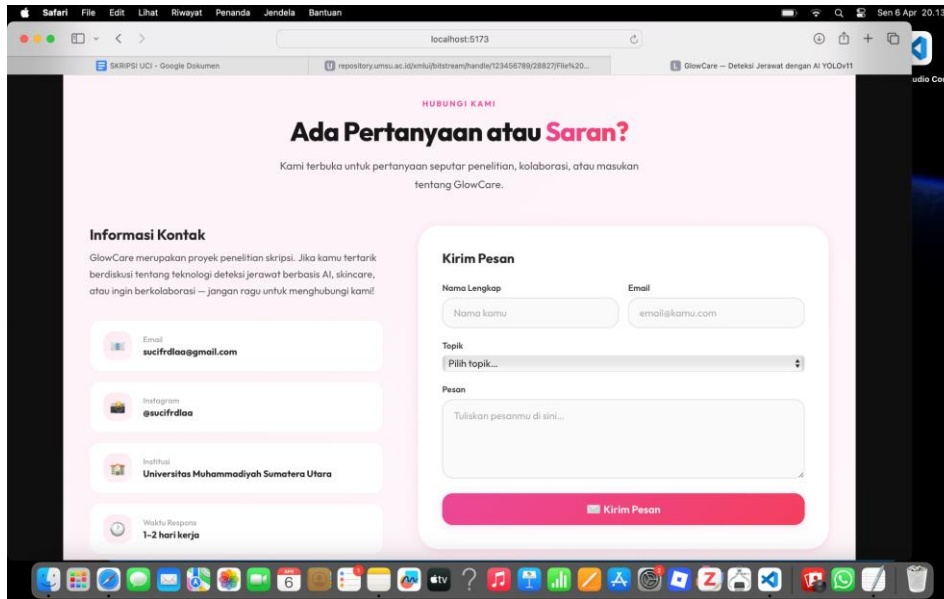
Safari File Edit Lihat Riwayat Penanda Jendela Bantuan

Sen 6 Apr 20.1

localhost:5173

SKRIPSI UCI - Google Dokumen

repository.umsu.ac.id/xmlui/bitstream/handle/123456789/28827/File%20...

GlowCare — Deteksi Jerawat dengan AI YOLOv11

udio Co

HUBUNGI KAMI

Ada Pertanyaan atau Saran?

Kami terbuka untuk pertanyaan seputar penelitian, kolaborasi, atau masukan tentang GlowCare.

Informasi Kontak

GlowCare merupakan proyek penelitian skripsi. Jika kamu tertarik berdiskusi tentang teknologi deteksi jerawat berbasis AI, skincare, atau ingin berkolaborasi — jangan ragu untuk menghubungi kami!

Email
sucifrdlaa@gmail.com

Instagram
@sucifrdlaa

Institusi
Universitas Muhammadiyah Sumatera Utara

Waktu Respons
1–2 hari kerja

Kirim Pesan

Nama Lengkap
Nama kamu

Email
email@kamu.com

Topik
Pilih topik...

Pesan
Tuliskan pesanmu di sini...

Kirim Pesan

6